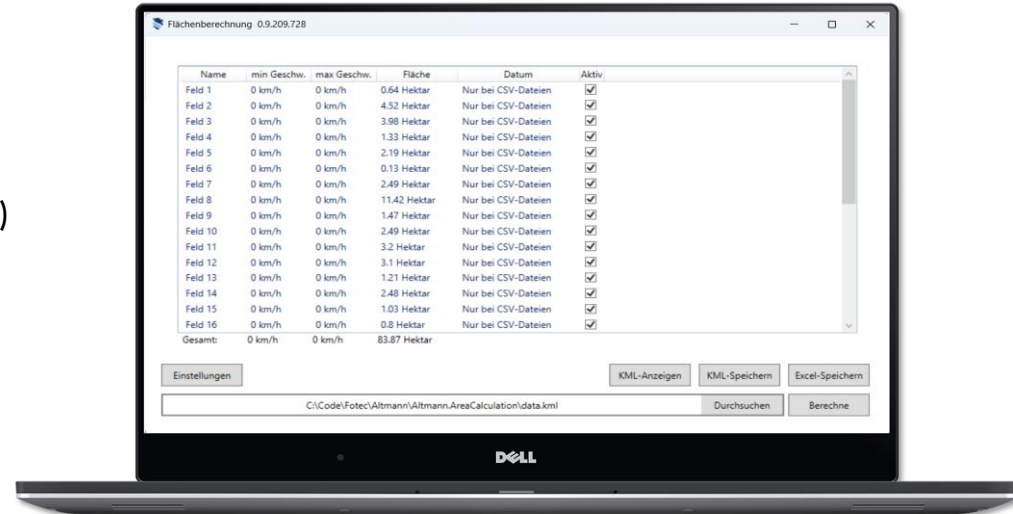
Flächenberechnung 0.9.209.728

| Name | min Geschw. | max Geschw. | Fläche | Datum | Aktiv |
|---|---|---|---|---|---|
| Feld 1 | 0 km/h | 0 km/h | 0.64 Hektar | Nur bei CSV-Dateien | ☑ |
| Feld 2 | 0 km/h | 0 km/h | 4.52 Hektar | Nur bei CSV-Dateien | ☑ |
| Feld 3 | 0 km/h | 0 km/h | 3.98 Hektar | Nur bei CSV-Dateien | ☑ |
| Feld 4 | 0 km/h | 0 km/h | 1.33 Hektar | Nur bei CSV-Dateien | ☑ |
| Feld 5 | 0 km/h | 0 km/h | 2.19 Hektar | Nur bei CSV-Dateien | ☑ |
| Feld 6 | 0 km/h | 0 km/h | 0.13 Hektar | Nur bei CSV-Dateien | ☑ |
| Feld 7 | 0 km/h | 0 km/h | 2.49 Hektar | Nur bei CSV-Dateien | ☑ |
| Feld 8 | 0 km/h | 0 km/h | 11.42 Hektar | Nur bei CSV-Dateien | ☑ |
| Feld 9 | 0 km/h | 0 km/h | 1.47 Hektar | Nur bei CSV-Dateien | ☑ |
| Feld 10 | 0 km/h | 0 km/h | 2.49 Hektar | Nur bei CSV-Dateien | ☑ |
| Feld 11 | 0 km/h | 0 km/h | 3.2 Hektar | Nur bei CSV-Dateien | ☑ |
| Feld 12 | 0 km/h | 0 km/h | 3.1 Hektar | Nur bei CSV-Dateien | ☑ |
| Feld 13 | 0 km/h | 0 km/h | 1.21 Hektar | Nur bei CSV-Dateien | ☑ |
| Feld 14 | 0 km/h | 0 km/h | 2.48 Hektar | Nur bei CSV-Dateien | ☑ |
| Feld 15 | 0 km/h | 0 km/h | 1.03 Hektar | Nur bei CSV-Dateien | ☑ |
| Feld 16 | 0 km/h | 0 km/h | 0.8 Hektar | Nur bei CSV-Dateien | ☑ |
| Gesamt: | 0 km/h | 0 km/h | 83.87 Hektar | | |

Einstellungen
KML-Anzeigen KML-Speichern Excel-Speichern
C:\Code\Fotec\Altmann\Altmann.AreaCalculation\data.kml Durchsuchen Berechne

DELL